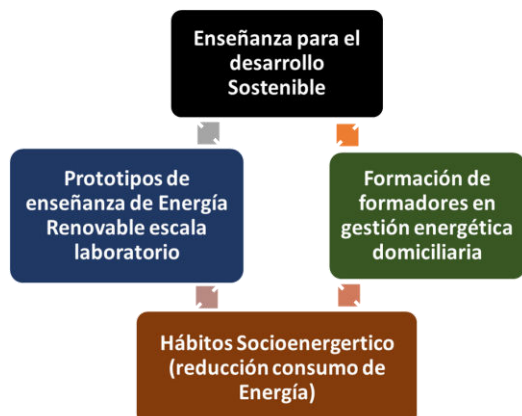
Enseñanza para el desarrollo Sostenible

Prototipos de enseñanza de Energía Renovable escala laboratorio

Formación de formadores en gestión energética domiciliaria

Hábitos Socioenergertico (reducción consumo de Energía)